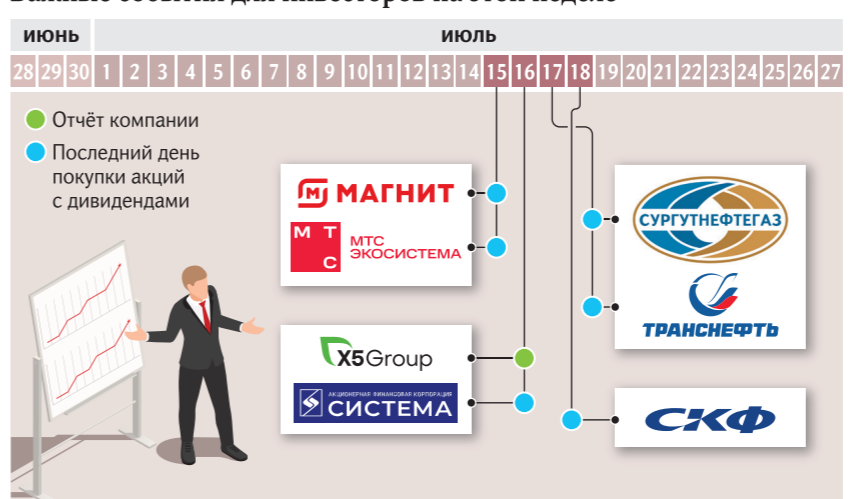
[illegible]

| июнь | | | июль | | | | | | | | | | | | | | | | | | | | | | | | | | |
|---|---|---|---|---|---|---|---|---|---|---|---|---|---|---|---|---|---|---|---|---|---|---|---|---|---|---|---|---|---|
| 28 | 29 | 30 | 1 | 2 | 3 | 4 | 5 | 6 | 7 | 8 | 9 | 10 | 11 | 12 | 13 | 14 | 15 | 16 | 17 | 18 | 19 | 20 | 21 | 22 | 23 | 24 | 25 | 26 | 27 |

Отчёт компании

Последний день покупки акций с дивидендами

МАГНИТ

М Т С МТС ЭКОСИСТЕМА

X5Group

АКЦИОНЕРНАЯ ФИНАНСОВАЯ КОРПОРАЦИЯ СИСТЕМА

СУРГУТНЕФТЕГАЗ

ТРАНСНЕФТЬ

СКФ